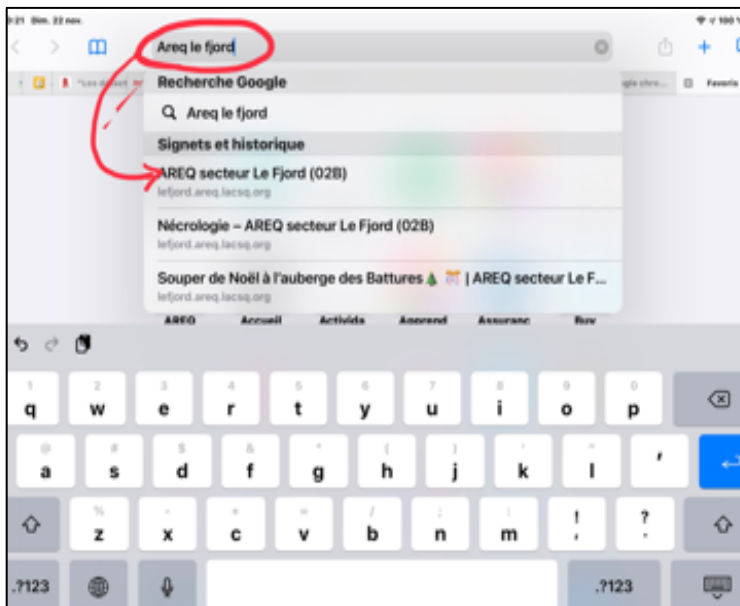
9:21 Dim. 22 nov.

Areq le fjord

Recherche Google

Areq le fjord

Signets et historique

AREQ secteur Le Fjord (02B)
lefjord.areq.lacsq.org

Nécrologie – AREQ secteur Le Fjord (02B)
lefjord.areq.lacsq.org

Souper de Noël à l'auberge des Battures 🎄 | AREQ secteur Le F...
lefjord.areq.lacsq.org

Favoris

AREQ Accueil Activités Apprend Assuranc Buy

1 2 3 4 5 6 7 8 9 0
q w e r t y u i o p
@ # $ & * ( ) ' "
a s d f g h j k l
% - + = / ; : ! ?
z x c v b n m , .
.?123 .?123